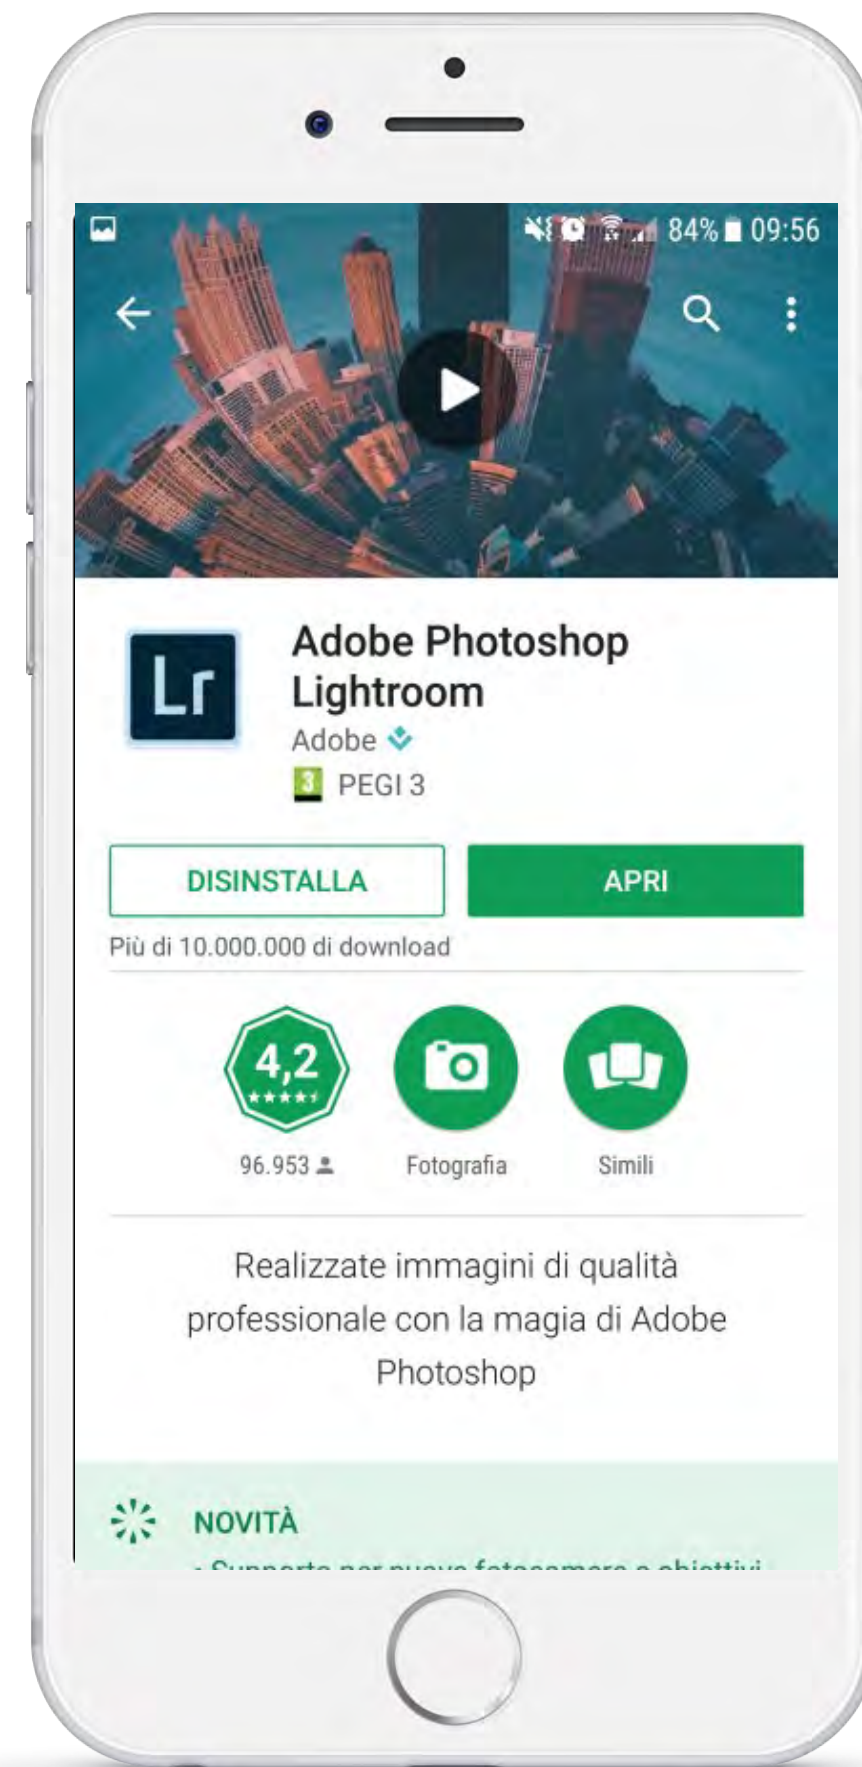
84% 09:56

Lr

Adobe Photoshop Lightroom

Adobe

3 PEGI 3

DISINSTALLA

APRI

Più di 10.000.000 di download

4,2

96.953

Fotografia

Simili

Realizzate immagini di qualità professionale con la magia di Adobe Photoshop

NOVITÀ

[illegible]